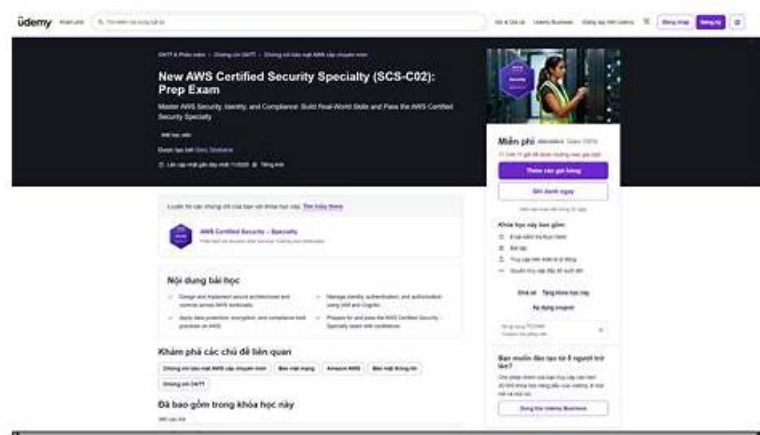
ûdemy

New AWS Certified Security Specialty (SCS-C02): Prep Exam

Master AWS Security, Identity, and Compliance: Build Real-World Skills and Pass the AWS Certified Security Specialty

Miễn phí

Thêm vào giỏ hàng

Ghi danh ngay

AWS Certified Security – Specialty

Nội dung bài học

Khám phá các chủ đề liên quan

Amazon AWS

Đã bao gồm trong khóa học này

Bạn muốn đào tạo từ 5 người trở lên?

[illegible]